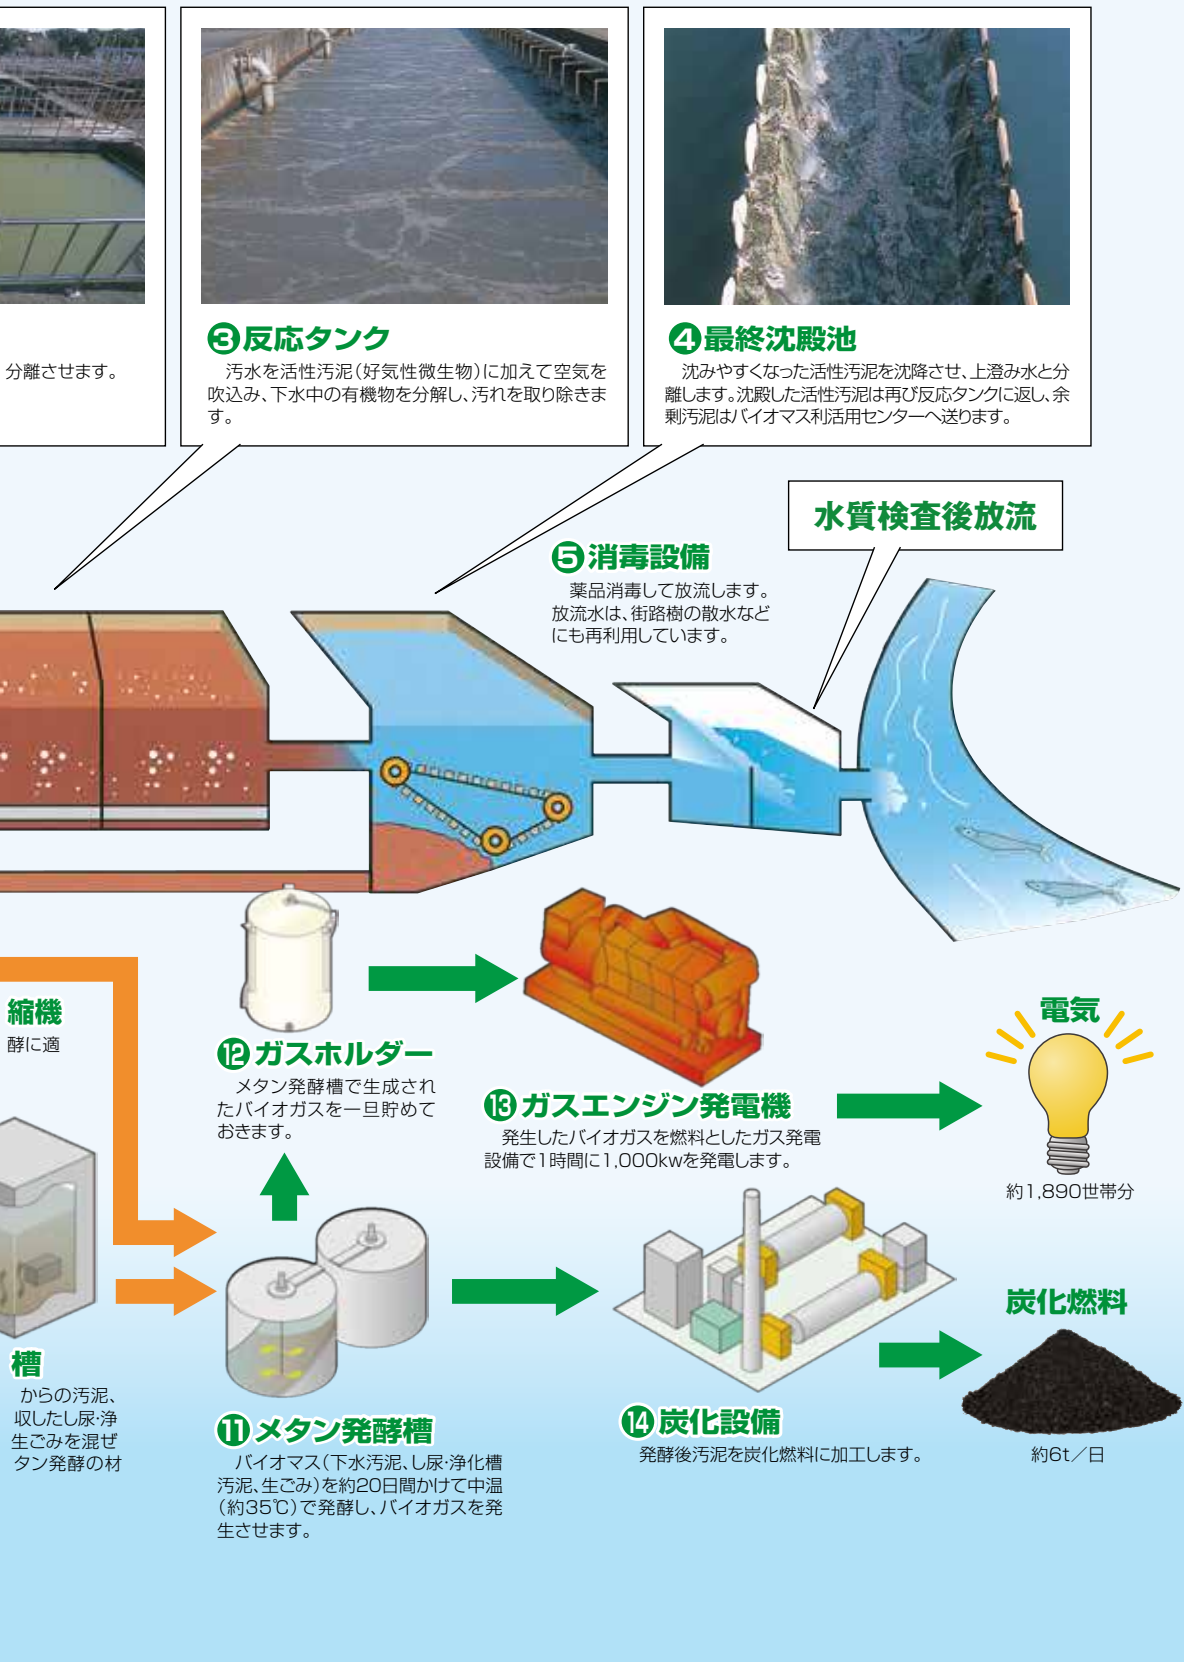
分離させます。

❸反応タンク
汚水を活性汚泥（好気性微生物）に加えて空気を吹込み、下水中の有機物を分解し、汚れを取り除きます。

❹最終沈殿池
沈みやすくなった活性汚泥を沈降させ、上澄み水と分離します。沈殿した活性汚泥は再び反応タンクに返し、余剰汚泥はバイオマス利活用センターへ送ります。

水質検査後放流

❺消毒設備
薬品消毒して放流します。放流水は、街路樹の散水などにも再利用しています。

縮機
酵に適

⓬ガスホルダー
メタン発酵槽で生成されたバイオガスを一旦貯めておきます。

⓭ガスエンジン発電機
発生したバイオガスを燃料としたガス発電設備で1時間に1,000kwを発電します。

電気
約1,890世帯分

炭化燃料
約6t／日

槽
からの汚泥、収したし尿·浄生ごみを混ぜタン発酵の材

⓫メタン発酵槽
バイオマス（下水汚泥、し尿·浄化槽汚泥、生ごみ）を約20日間かけて中温（約35℃）で発酵し、バイオガスを発生させます。

⓮炭化設備
発酵後汚泥を炭化燃料に加工します。